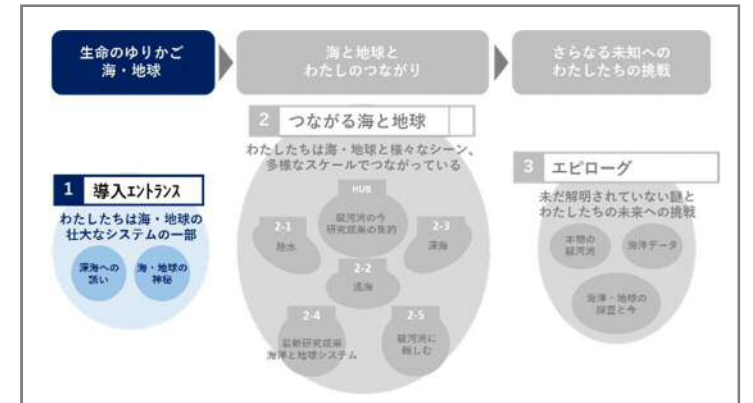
生命のゆりかご
海・地球

海と地球と
わたしのつながり

さらなる未知への
わたしたちの挑戦

2 つながる海と地球

わたしたちは海・地球と様々なシーン、
多様なスケールでつながっている

HUB

駿河湾の今
研究成果の集約

2-1
陸水

2-3
深海

2-2
浅海

2-4
最新研究成果
海洋と地球システム

2-5
駿河湾に
親しむ

1 導入エントランス

わたしたちは海・地球の
壮大なシステムの一部

深海への
誘い

海・地球の
神秘

3 エピローグ

未だ解明されていない謎と
わたしたちの未来への挑戦

本物の
駿河湾

海洋データ

海洋・地球の
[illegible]と今